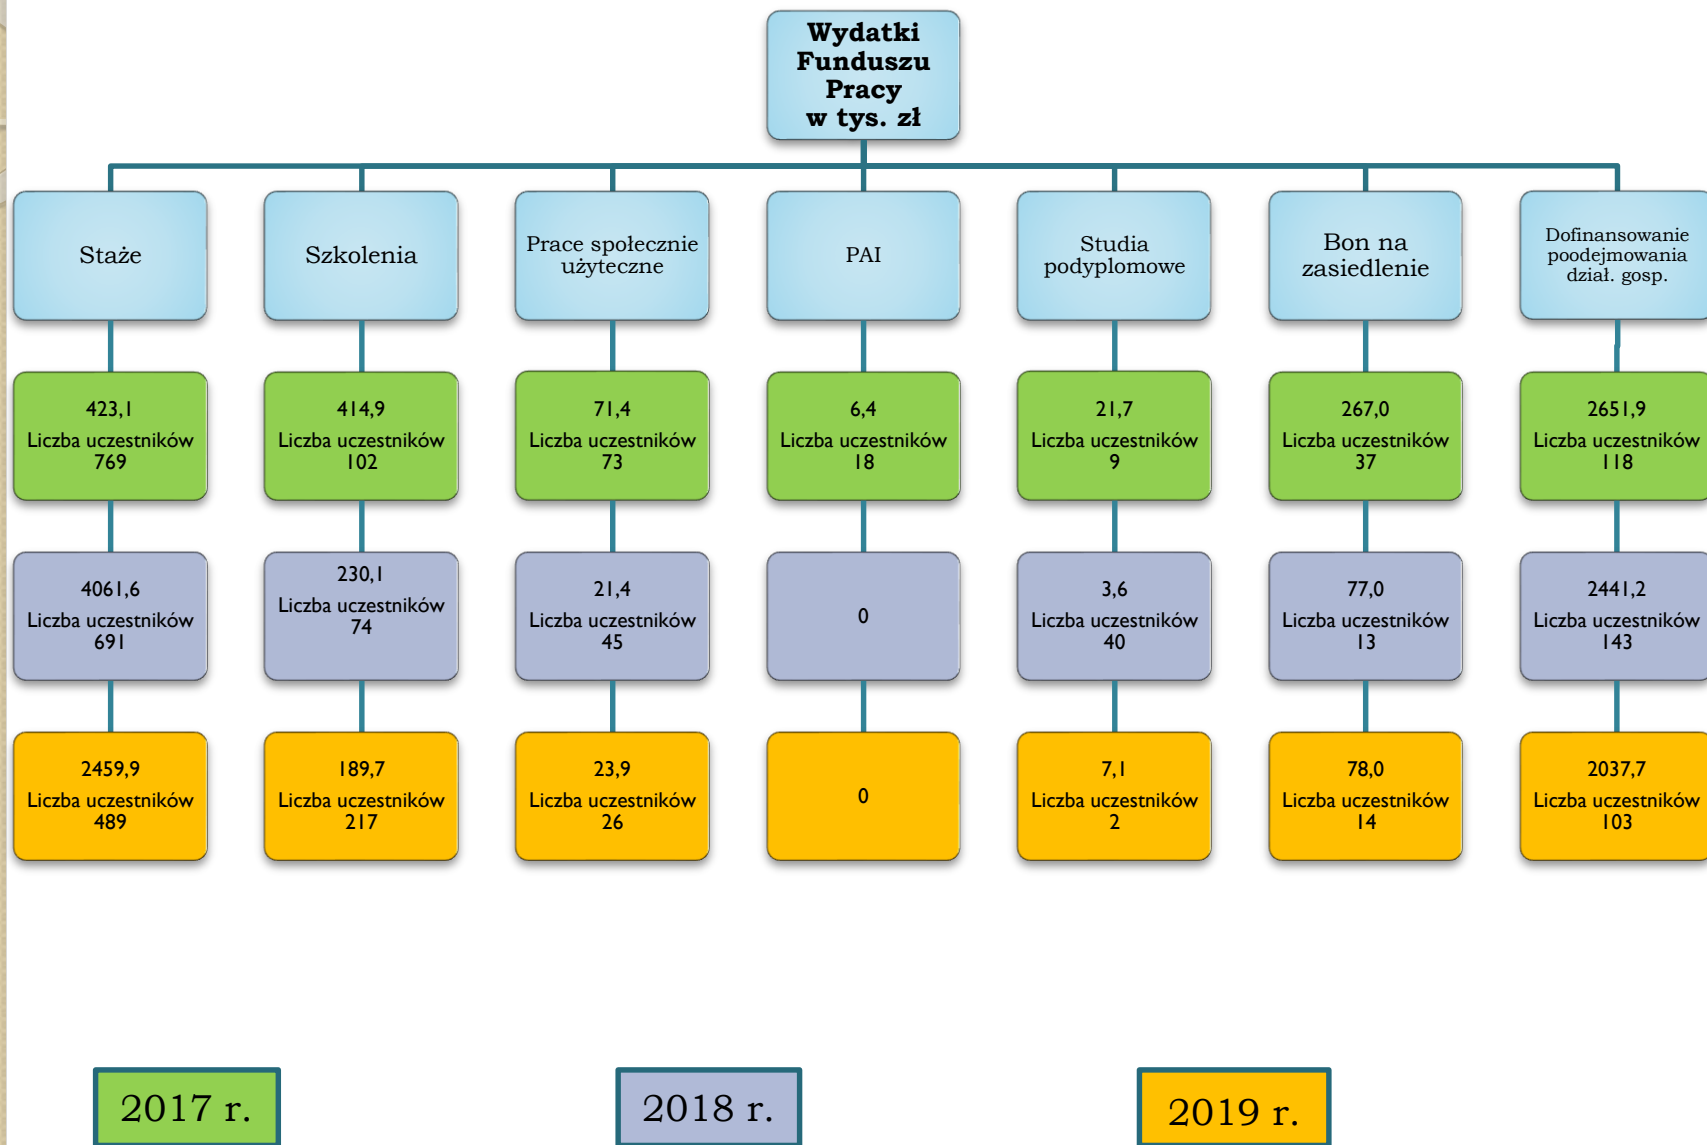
Wydatki Funduszu Pracy w tys. zł

Staże

423,1
Liczba uczestników
769

4061,6
Liczba uczestników
691

2459,9
Liczba uczestników
489

Szkolenia

414,9
Liczba uczestników
102

230,1
Liczba uczestników
74

189,7
Liczba uczestników
217

Prace społecznie użyteczne

71,4
Liczba uczestników
73

21,4
Liczba uczestników
45

23,9
Liczba uczestników
26

PAI

6,4
Liczba uczestników
18

0

0

Studia podyplomowe

21,7
Liczba uczestników
9

3,6
Liczba uczestników
40

7,1
Liczba uczestników
2

Bon na zasiedlenie

267,0
Liczba uczestników
37

77,0
Liczba uczestników
13

78,0
Liczba uczestników
14

Dofinansowanie poodejmowania dział. gosp.

2651,9
Liczba uczestników
118

2441,2
Liczba uczestników
143

2037,7
Liczba uczestników
103

2017 r.

2018 r.

2019 r.